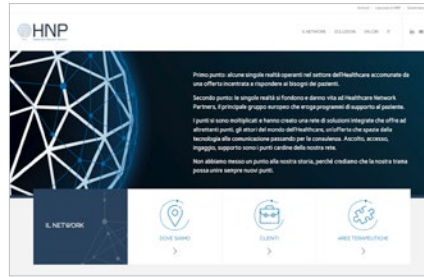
HNP

IL NETWORK SOLUZIONI VALORI IT

Primo punto: alcune singole realtà operanti nel settore dell'Healthcare accomunate da una offerta incentrata a rispondere ai bisogni dei pazienti.

Secondo punto: le singole realtà si fondono e danno vita ad Healthcare Network Partners, il principale gruppo europeo che eroga programmi di supporto al paziente.

I punti si sono moltiplicati e hanno creato una rete di soluzioni integrate che offre ad altrettanti punti, gli attori del mondo dell'Healthcare, un'offerta che spazia dalla tecnologia alla comunicazione passando per la consulenza. Ascolto, accesso, ingaggio, supporto sono i punti cardine della nostra rete.

Non abbiamo messo un punto alla nostra storia, perché crediamo che la nostra trama possa unire sempre nuovi punti.

IL NETWORK

DOVE SIAMO

CLIENTI

AREE TERAPEUTICHE